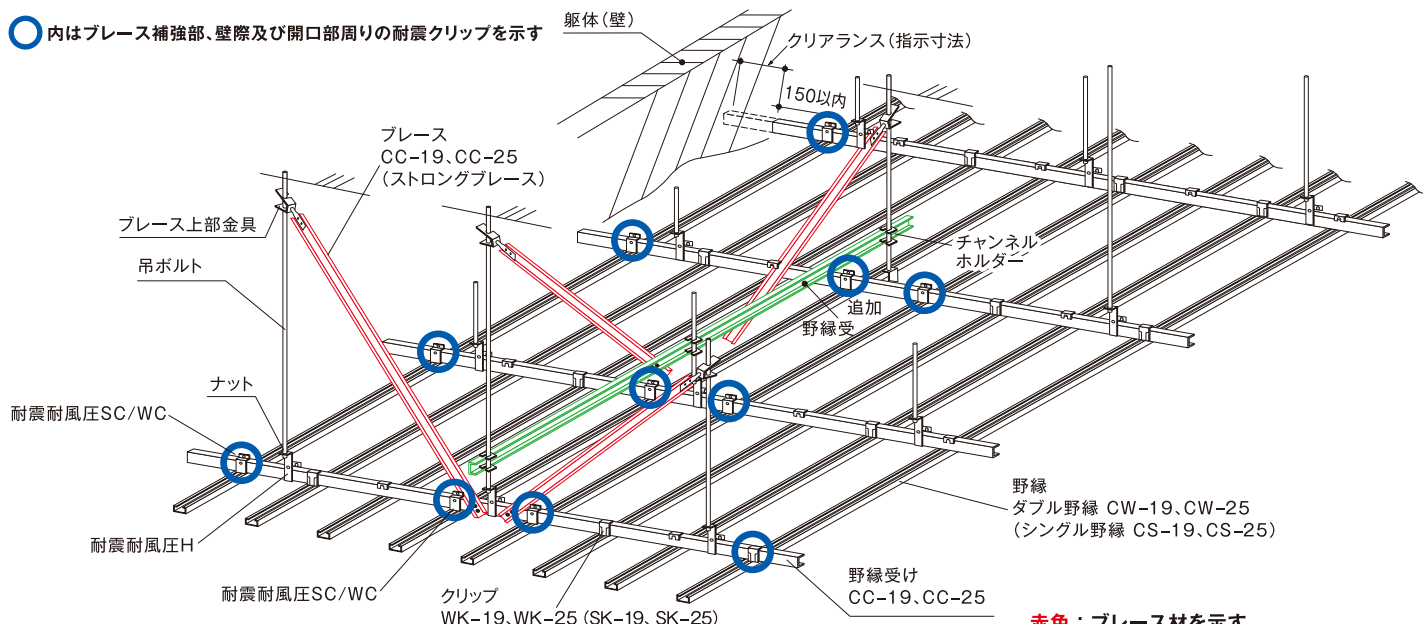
内はブレース補強部、壁際及び開口部周りの耐震クリップを示す

躯体(壁)

クリアランス(指示寸法)

150以内

ブレース
CC-19、CC-25
(ストロングブレース)

ブレース上部金具

吊ボルト

チャンネルホルダー

追加
野縁受

ナット

耐震耐風圧SC/WC

耐震耐風圧H

耐震耐風圧SC/WC

野縁
ダブル野縁 CW-19、CW-25
(シングル野縁 CS-19、CS-25)

クリップ
WK-19、WK-25 (SK-19、SK-25)

野縁受け
CC-19、CC-25

赤色:ブレース材を示す